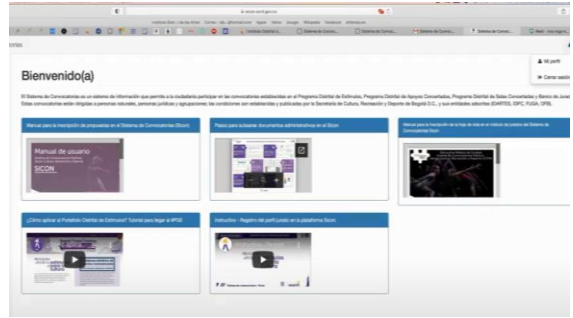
Bienvenido(a)

Mi perfil
Cerrar sesión

El Sistema de Convocatorias es un sistema de información que permite a la ciudadanía participar en las convocatorias establecidas en el Programa Distrital de Estímulos, Programa Distrital de Apoyos Concertados, Programa Distrital de Salas Concertadas y Banco de Jurados. Estas convocatorias están dirigidas a personas naturales, personas jurídicas y agrupaciones; las condiciones son establecidas y publicadas por la Secretaría de Cultura, Recreación y Deporte de Bogotá D.C., y sus entidades adscritas (IDARTES, IDPC, FUGA, OFB).

Manual para la inscripción de propuestas en el Sistema de Convocatorias (Sicon)

Manual de usuario

SICON

Pasos para subsanar documentos administrativos en el Sicon

Manual para la inscripción de la hoja de vida en el módulo de jurados del Sistema de Convocatorias Sicon

¿Cómo aplicar al Portafolio Distrital de Estímulos? Tutorial para llegar al #PDE

Instructivo - Registro del perfil jurídico en la plataforma Sicon.